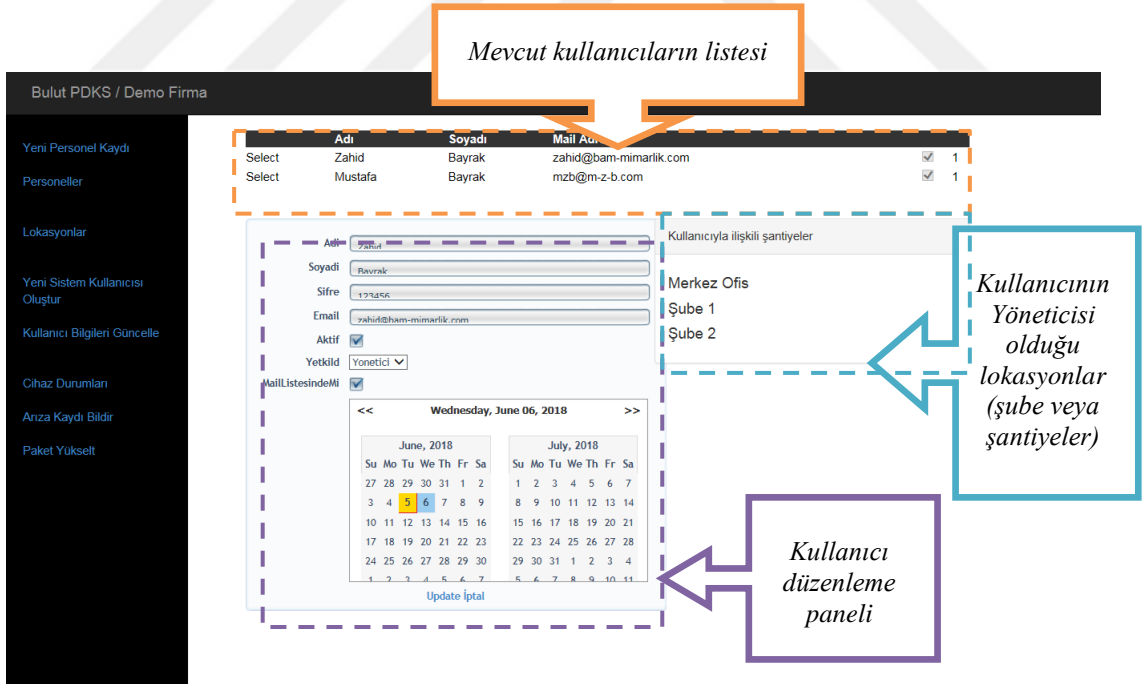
Mevcut kullanıcıların listesi

Bulut PDKS / Demo Firma

Yeni Personel Kaydı

Personeller

Lokasyonlar

Yeni Sistem Kullanıcısı Oluştur

Kullanıcı Bilgileri Güncelle

Cihaz Durumları

Arıza Kaydı Bildir

Paket Yükselt

| | Adı | Soyadı | Mail Adr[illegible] | | |
|---|---|---|---|---|---|
| Select | Zahid | Bayrak | zahid@bam-mimarlik.com | ☑ | 1 |
| Select | Mustafa | Bayrak | mzb@m-z-b.com | ☑ | 1 |

Adı Zahid
Soyadi Bayrak
Sifre 123456
Email zahid@bam-mimarlik.com
Aktif ☑
Yetkild Yonetici
MailListesindeMi ☑

<< Wednesday, June 06, 2018 >>

June, 2018

| Su | Mo | Tu | We | Th | Fr | Sa |
|---|---|---|---|---|---|---|
| 27 | 28 | 29 | 30 | 31 | 1 | 2 |
| 3 | 4 | 5 | 6 | 7 | 8 | 9 |
| 10 | 11 | 12 | 13 | 14 | 15 | 16 |
| 17 | 18 | 19 | 20 | 21 | 22 | 23 |
| 24 | 25 | 26 | 27 | 28 | 29 | 30 |
| 1 | 2 | 3 | 4 | 5 | 6 | 7 |

July, 2018

| Su | Mo | Tu | We | Th | Fr | Sa |
|---|---|---|---|---|---|---|
| 1 | 2 | 3 | 4 | 5 | 6 | 7 |
| 8 | 9 | 10 | 11 | 12 | 13 | 14 |
| 15 | 16 | 17 | 18 | 19 | 20 | 21 |
| 22 | 23 | 24 | 25 | 26 | 27 | 28 |
| 29 | 30 | 31 | 1 | 2 | 3 | 4 |
| 5 | 6 | 7 | 8 | 9 | 10 | 11 |

Update İptal

Kullanıcıyla ilişkili şantiyeler

Merkez Ofis
Şube 1
Şube 2

Kullanıcının Yöneticisi olduğu lokasyonlar (şube veya şantiyeler)

Kullanıcı düzenleme paneli